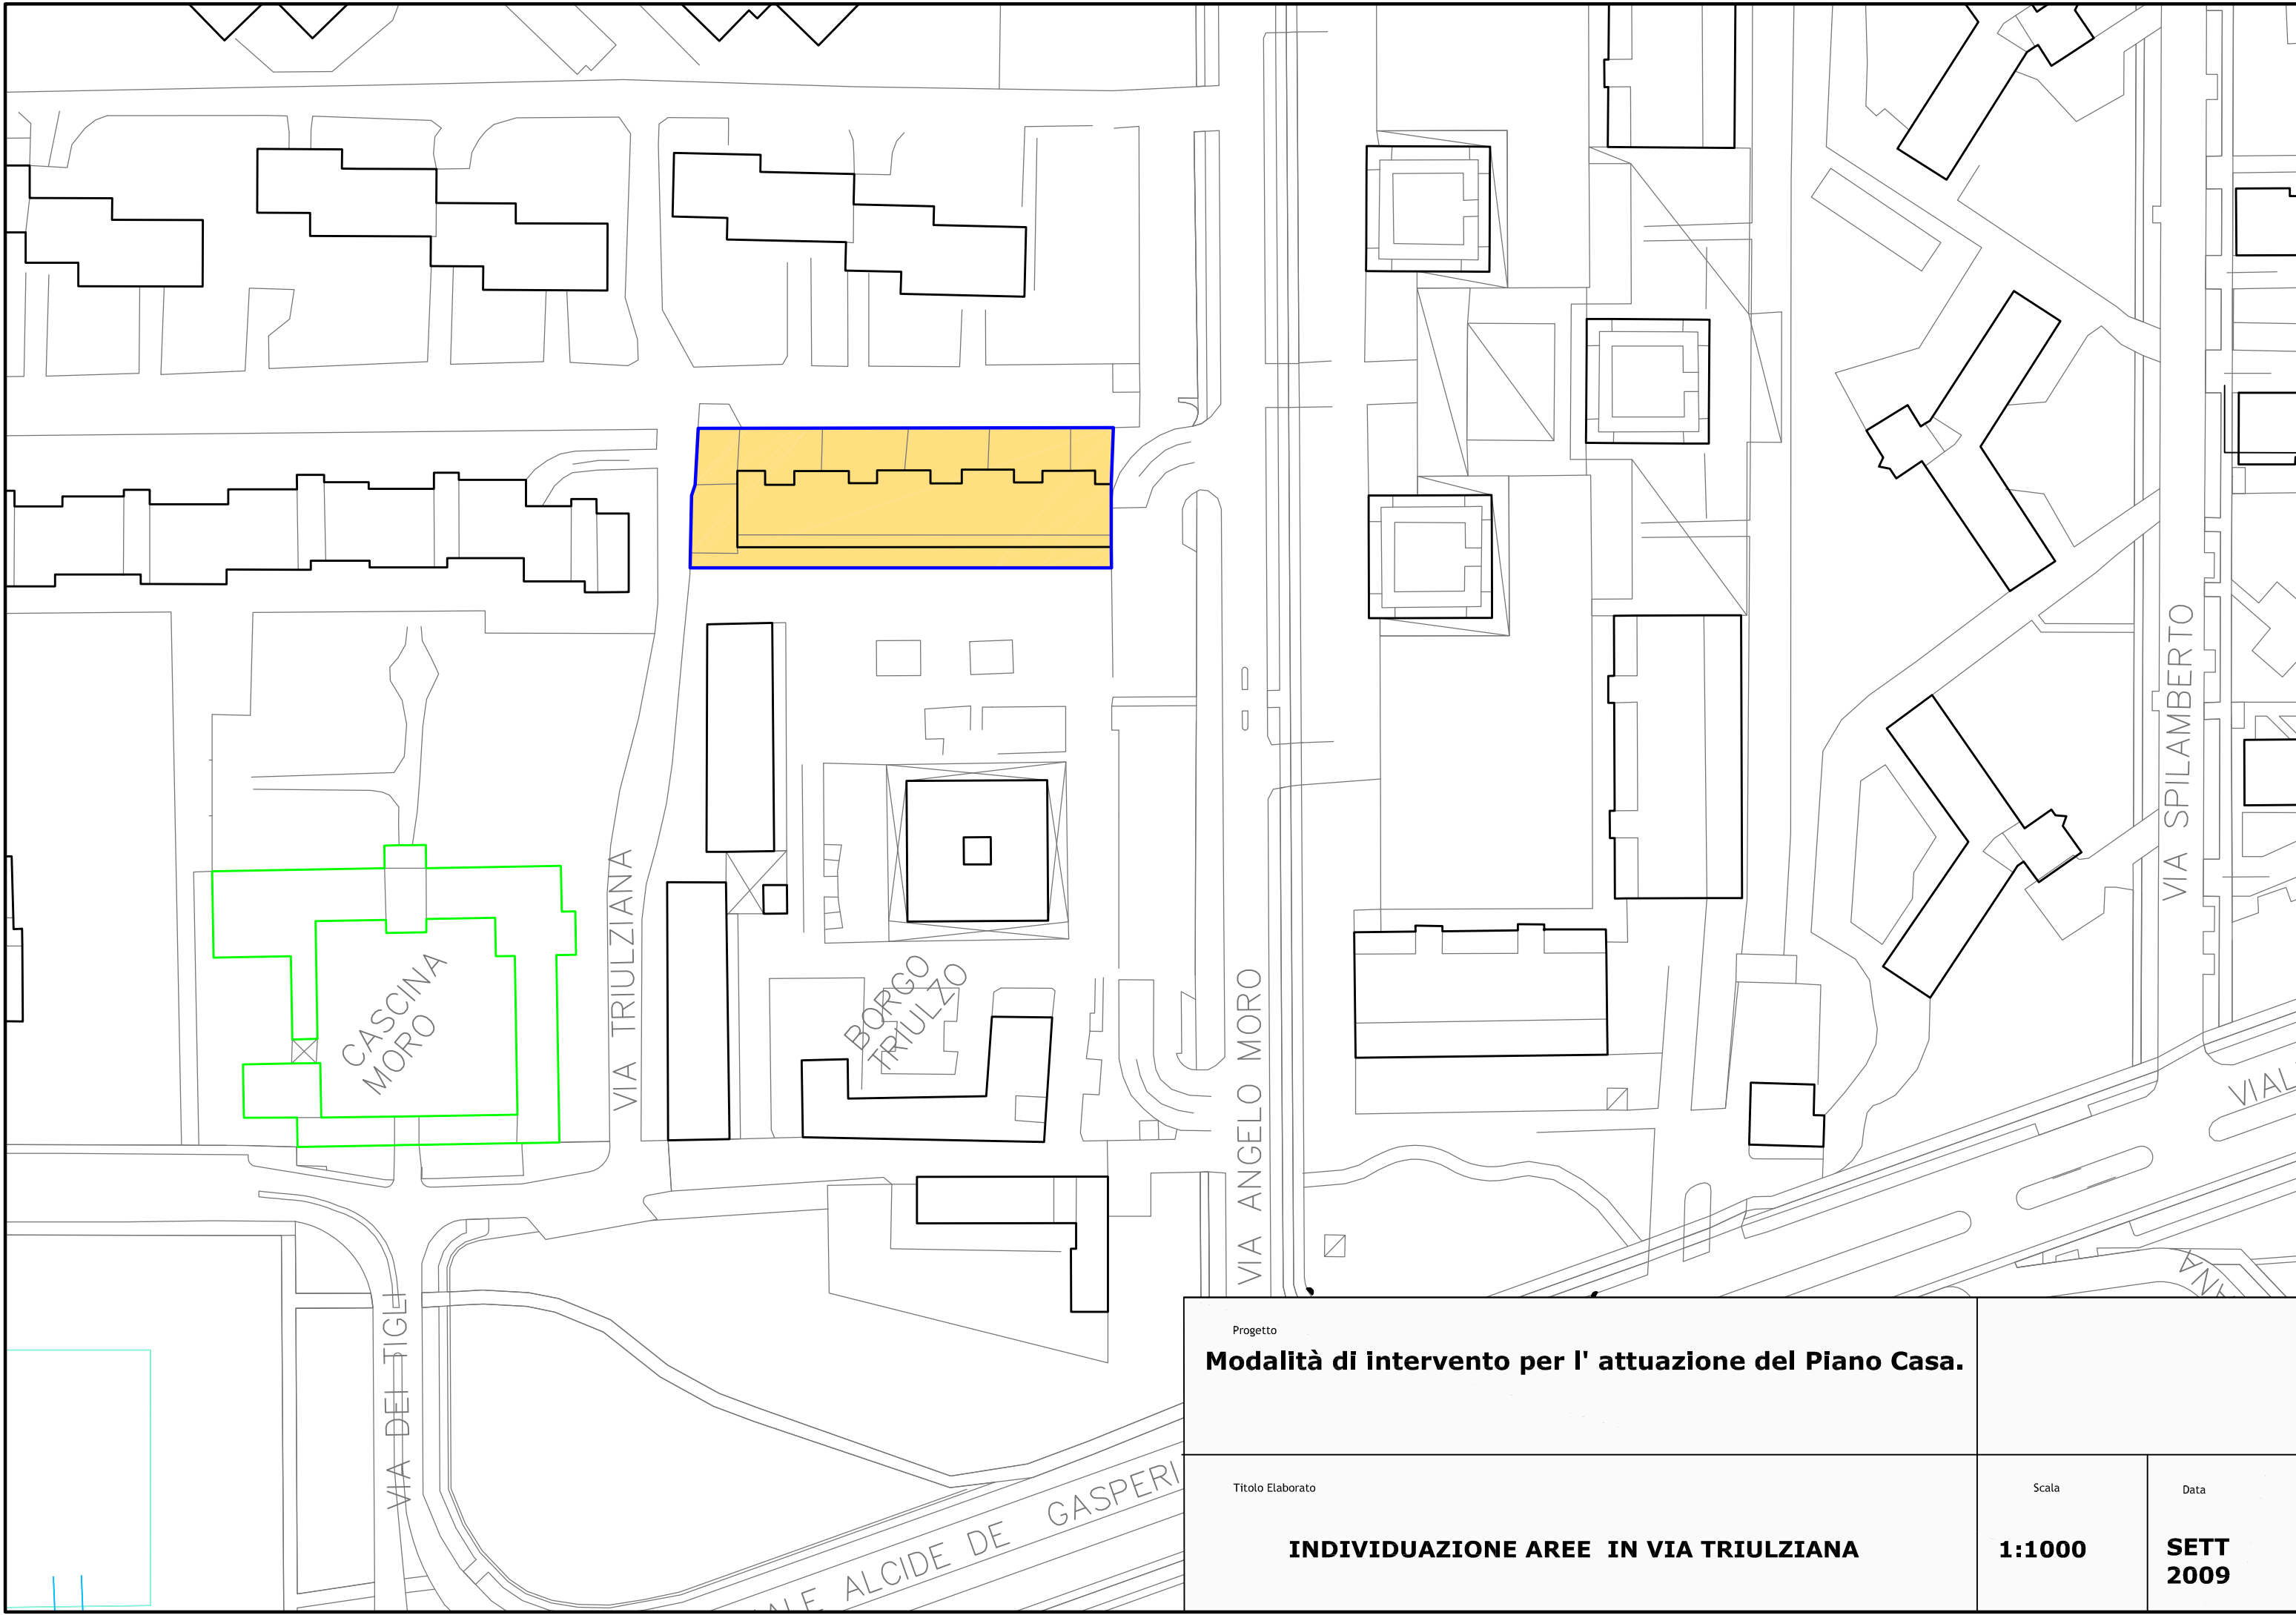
VIA SPILAMBERTO

VIA TRIULZIANA

BORGO TRIULZO

CASCINA MORO

VIA ANGELO MORO

VIAL

VIA DEI TIGLI

VIALE ALCIDE DE GASPERI

Progetto
Modalità di intervento per l' attuazione del Piano Casa.

Titolo Elaborato
INDIVIDUAZIONE AREE IN VIA TRIULZIANA

Scala
1:1000

Data
SETT 2009